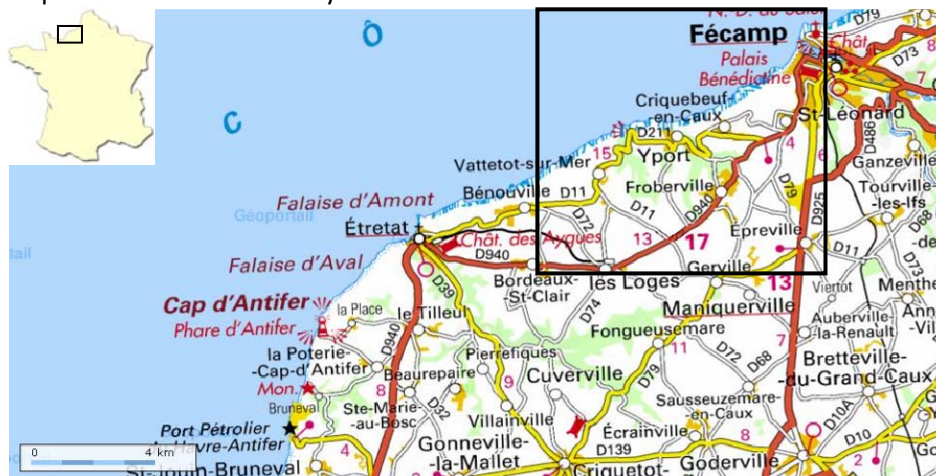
Fécamp
N.-D. du Salut
Châtᵘ
D79
D73
D73
Palais Bénédictine
7
Criquebeuf-en-Caux
St-Léonard
D211
D486
Yport
4
6
15
Ganzeville
Vattetot-sur-Mer
Tourville-les-Ifs
Froberville
D79
Bénouville
D11
D940
D925
D68
Falaise d'Amont
D11
D72
Épreville
D11
Étretat
Chât. des Aygues
13
17
D73
Géoportail
D940
Gerville
Falaise d'Aval
Bordeaux-St-Clair
les Loges
Viertot
Menthe
D39
13
Cap d'Antifer
la Place
D74
Manquerville
Aubervile-la-Renault
Phare d'Antifer
le Tilleul
Fongueusemare
7
D940
11
la Poterie-Cap-d'Antifer
Pierrefiques
D72
D68
Bretteville-du-Grand-Caux
Beaurepaire
9
Mon.
8
Cuverville
Bruneval
D32
Ste-Marie-au-Bosc
D79
Sausseuzemare-en-Caux
Port Pétrolier du Havre-Antifer
Villainville
D10A
Écrainville
Gonneville-la-Mallet
D139
8
D10
St-Jouin-Bruneval
Criquetot-
Goderville
0
4 km